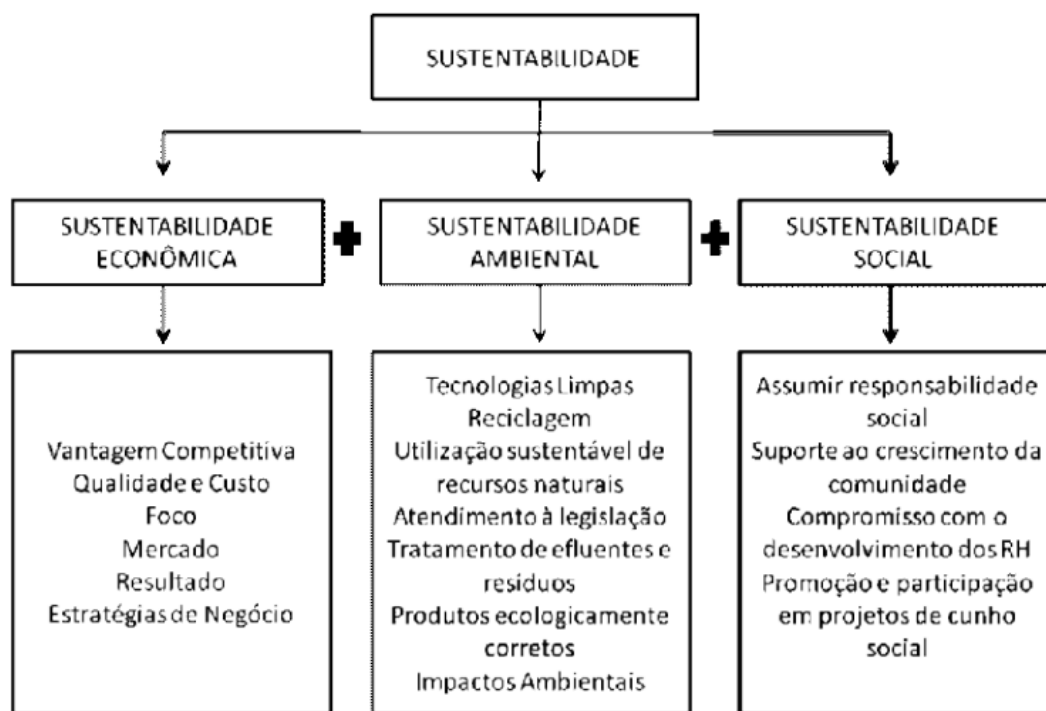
SUSTENTABILIDADE

SUSTENTABILIDADE ECONÔMICA

SUSTENTABILIDADE AMBIENTAL

SUSTENTABILIDADE SOCIAL

Vantagem Competitiva
Qualidade e Custo
Foco
Mercado
Resultado
Estratégias de Negócio

Tecnologias Limpas
Reciclagem
Utilização sustentável de recursos naturais
Atendimento à legislação
Tratamento de efluentes e resíduos
Produtos ecologicamente corretos
Impactos Ambientais

Assumir responsabilidade social
Suporte ao crescimento da comunidade
Compromisso com o desenvolvimento dos RH
Promoção e participação em projetos de cunho social